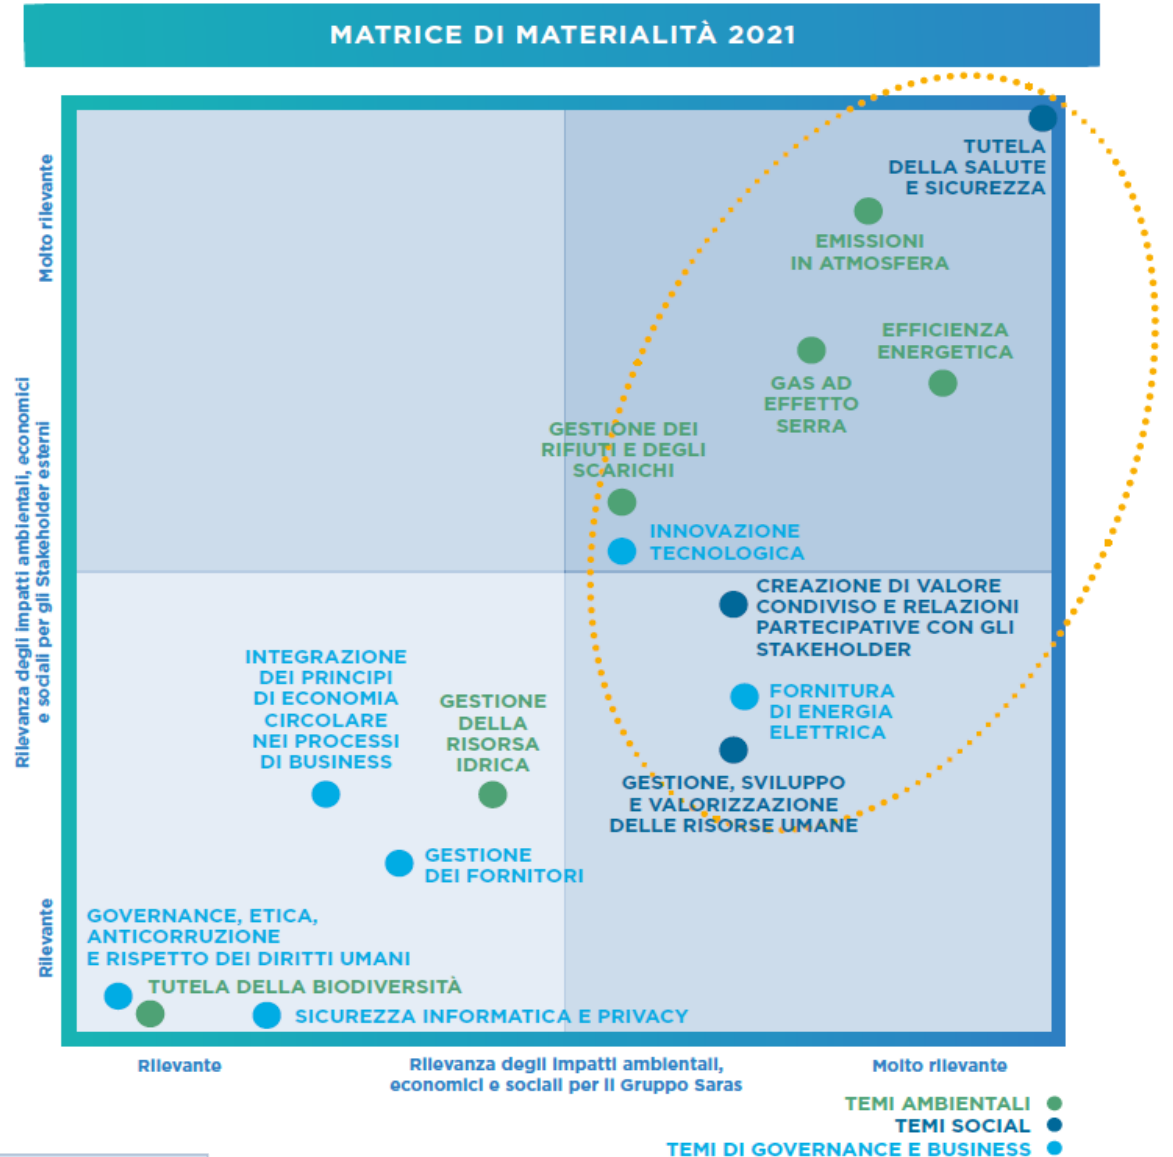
MATRICE DI MATERIALITÀ 2021

Molto rilevante

Rilevanza degli impatti ambientali, economici e sociali per gli Stakeholder esterni

Rilevante

TUTELA DELLA SALUTE E SICUREZZA

EMISSIONI IN ATMOSFERA

EFFICIENZA ENERGETICA

GAS AD EFFETTO SERRA

GESTIONE DEI RIFIUTI E DEGLI SCARICHI

INNOVAZIONE TECNOLOGICA

CREAZIONE DI VALORE CONDIVISO E RELAZIONI PARTECIPATIVE CON GLI STAKEHOLDER

INTEGRAZIONE DEI PRINCIPI DI ECONOMIA CIRCOLARE NEI PROCESSI DI BUSINESS

GESTIONE DELLA RISORSA IDRICA

FORNITURA DI ENERGIA ELETTRICA

GESTIONE, SVILUPPO E VALORIZZAZIONE DELLE RISORSE UMANE

GESTIONE DEI FORNITORI

GOVERNANCE, ETICA, ANTICORRUZIONE E RISPETTO DEI DIRITTI UMANI

TUTELA DELLA BIODIVERSITÀ

SICUREZZA INFORMATICA E PRIVACY

Rilevante

Rilevanza degli impatti ambientali, economici e sociali per il Gruppo Saras

Molto rilevante

TEMI AMBIENTALI
TEMI SOCIAL
TEMI DI GOVERNANCE E BUSINESS